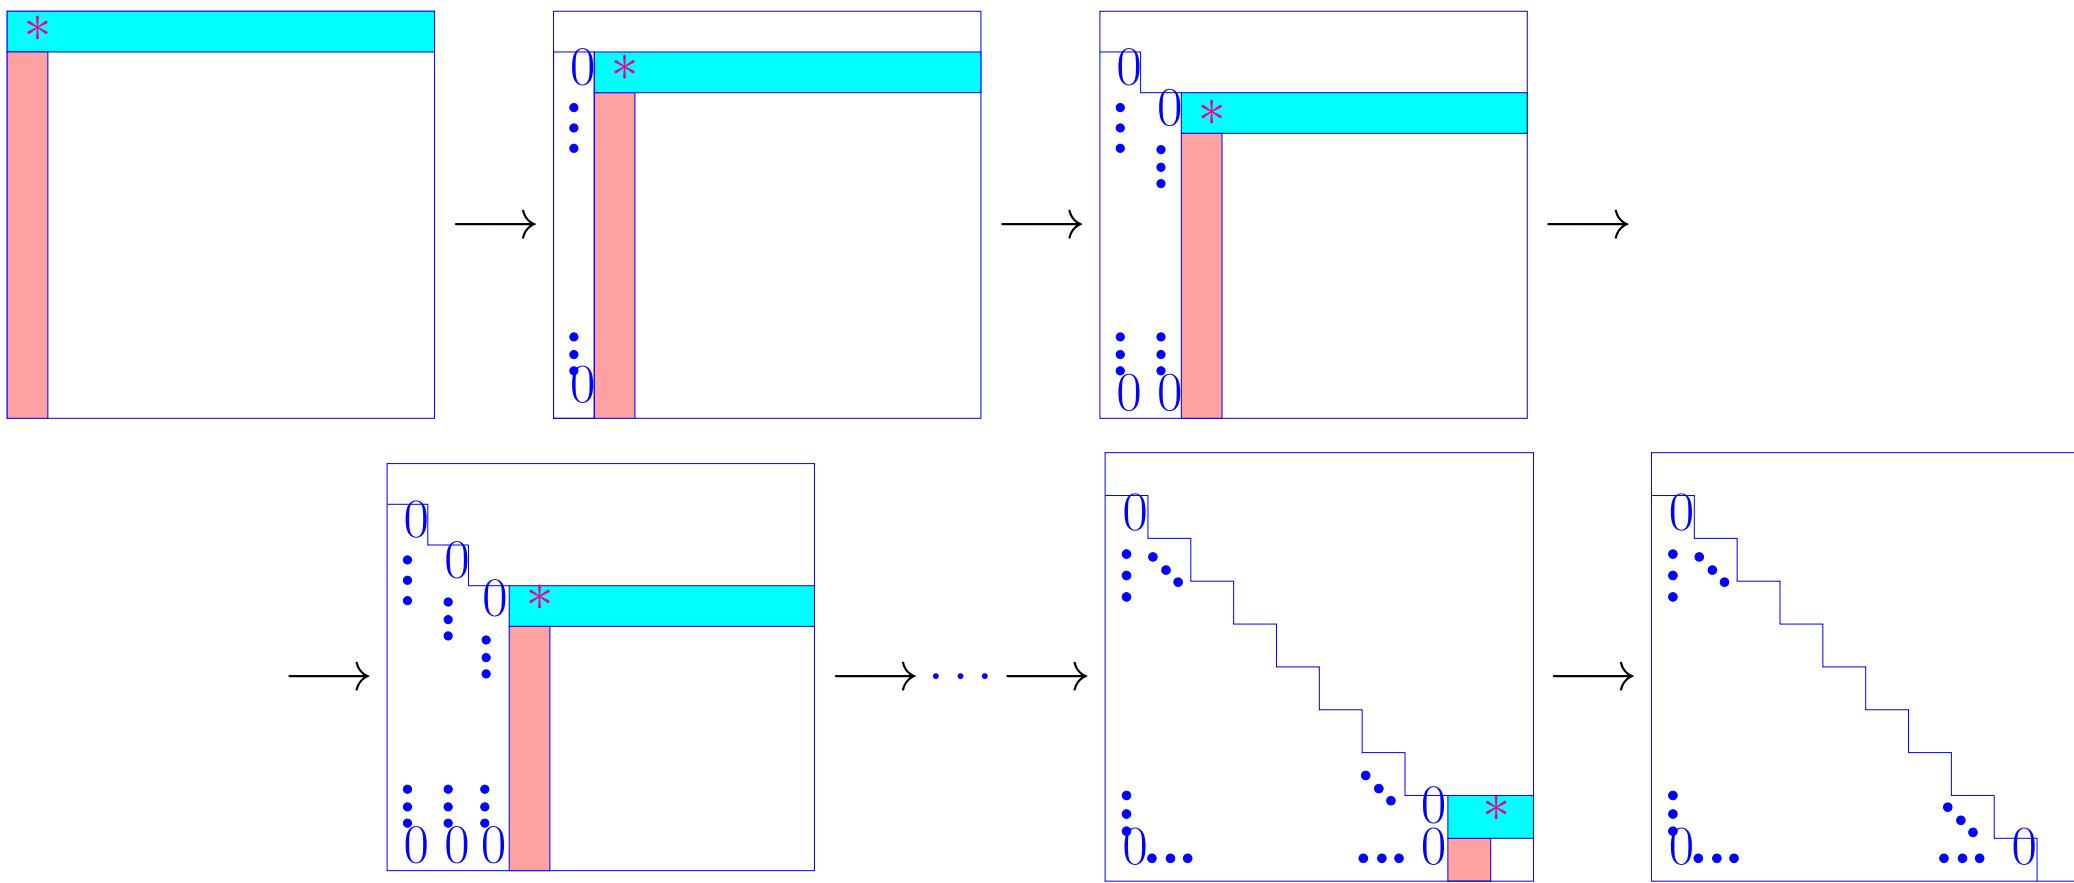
$*$

$\longrightarrow$

0 $*$
$\vdots$
$\vdots$
0

$\longrightarrow$

0
$\vdots$ 0 $*$
$\vdots$
$\vdots$ $\vdots$
0 0

$\longrightarrow$

$\longrightarrow$

0
$\vdots$ 0
$\vdots$ 0 $*$
$\vdots$
$\vdots$ $\vdots$ $\vdots$
0 0 0

$\longrightarrow \cdots \longrightarrow$

0
$\vdots$ $\ddots$
$\ddots$
$\vdots$ 0 $*$
0 $\cdots$ $\cdots$ 0

$\longrightarrow$

0
$\vdots$ $\ddots$
$\ddots$
$\vdots$ 0
0 $\cdots$ $\cdots$